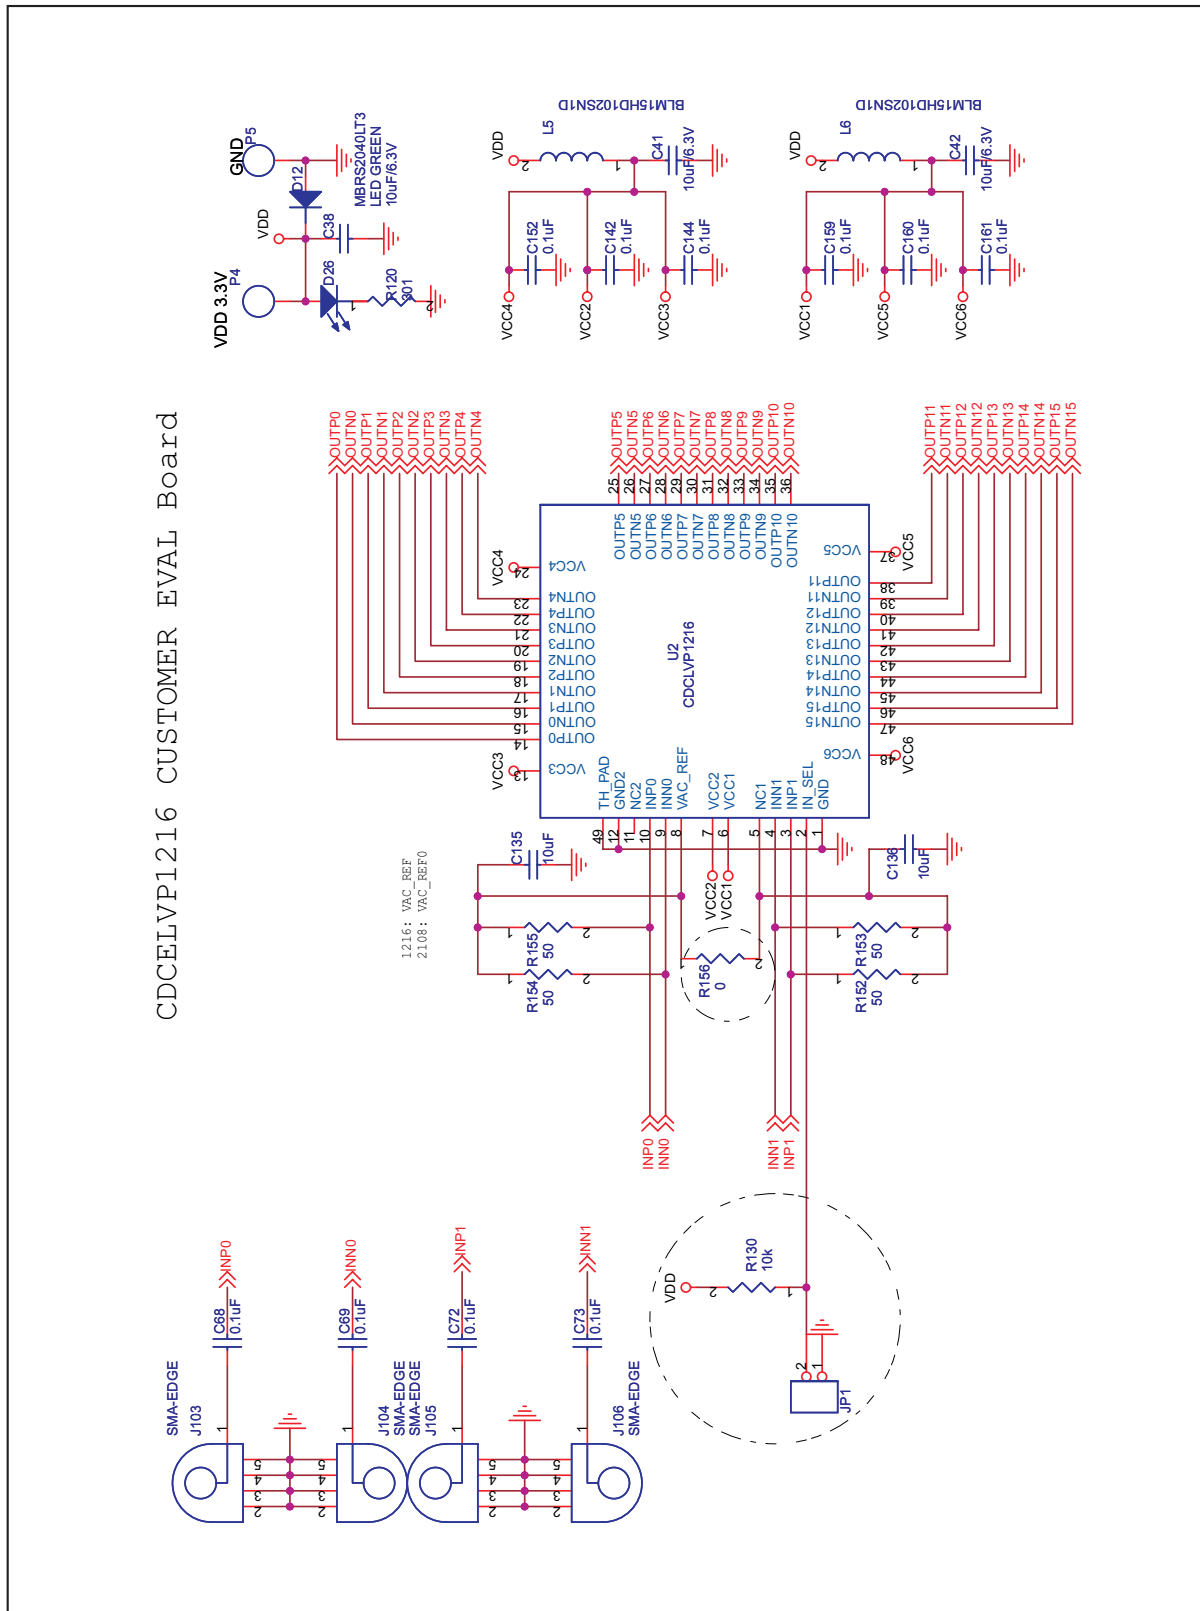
CDCELVP1216 CUSTOMER EVAL Board

GND
P5
D12
MBRS2040LT3
LED GREEN
10uF/6.3V
VDD
C38
VDD 3.3V
P4
D26
R120
301

BLM15HD102SN1D
VDD
L5
C41
10uF/6.3V
C152
0.1uF
C142
0.1uF
C144
0.1uF
VCC4
VCC2
VCC3

BLM15HD102SN1D
VDD
L6
C42
10uF/6.3V
C159
0.1uF
C160
0.1uF
C161
0.1uF
VCC1
VCC5
VCC6

OUTP0 OUTN0 OUTP1 OUTN1 OUTP2 OUTN2 OUTP3 OUTN3 OUTP4 OUTN4
OUTP5 OUTN5 OUTP6 OUTN6 OUTP7 OUTN7 OUTP8 OUTN8 OUTP9 OUTN9 OUTP10 OUTN10
OUTP11 OUTN11 OUTP12 OUTN12 OUTP13 OUTN13 OUTP14 OUTN14 OUTP15 OUTN15

U2
CDCLVP1216
VCC4 VCC3 VCC5 VCC6
TH_PAD GND2 NC2 INP0 INN0 VAC_REF VCC2 VCC1 NC1 INN1 INP1 IN_SEL GND

1216: VAC_REF
2108: VAC_REF0

C135
10uF
C136
10uF
R155
50
R154
50
R156
0
R153
50
R152
50
VCC2
VCC1
INP0
INN0
INN1
INP1

VDD
R130
10k
JP1

SMA-EDGE
J103
C68
0.1uF
INP0
J104
SMA-EDGE
C69
0.1uF
INN0
SMA-EDGE
J105
C72
0.1uF
INP1
J106
SMA-EDGE
C73
0.1uF
INN1